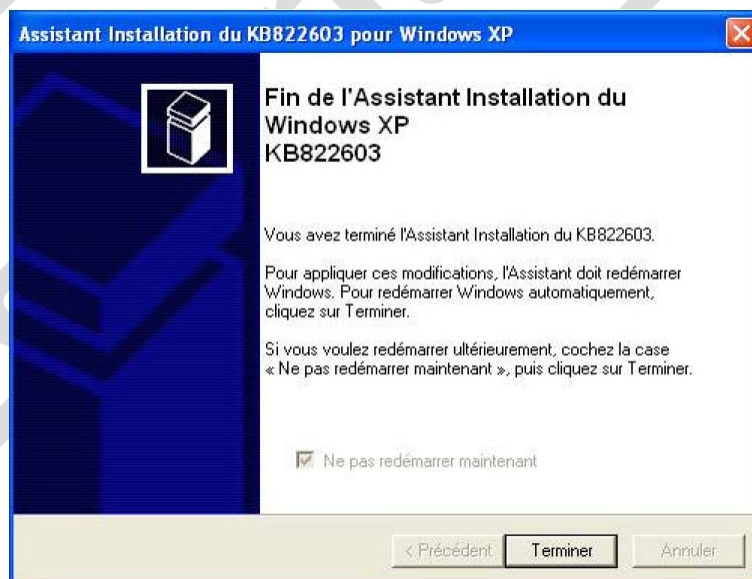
Assistant Installation du KB822603 pour Windows XP

Fin de l'Assistant Installation du Windows XP KB822603

Vous avez terminé l'Assistant Installation du KB822603.

Pour appliquer ces modifications, l'Assistant doit redémarrer Windows. Pour redémarrer Windows automatiquement, cliquez sur Terminer.

Si vous voulez redémarrer ultérieurement, cochez la case « Ne pas redémarrer maintenant », puis cliquez sur Terminer.

Ne pas redémarrer maintenant

< Précédent | Terminer | Annuler